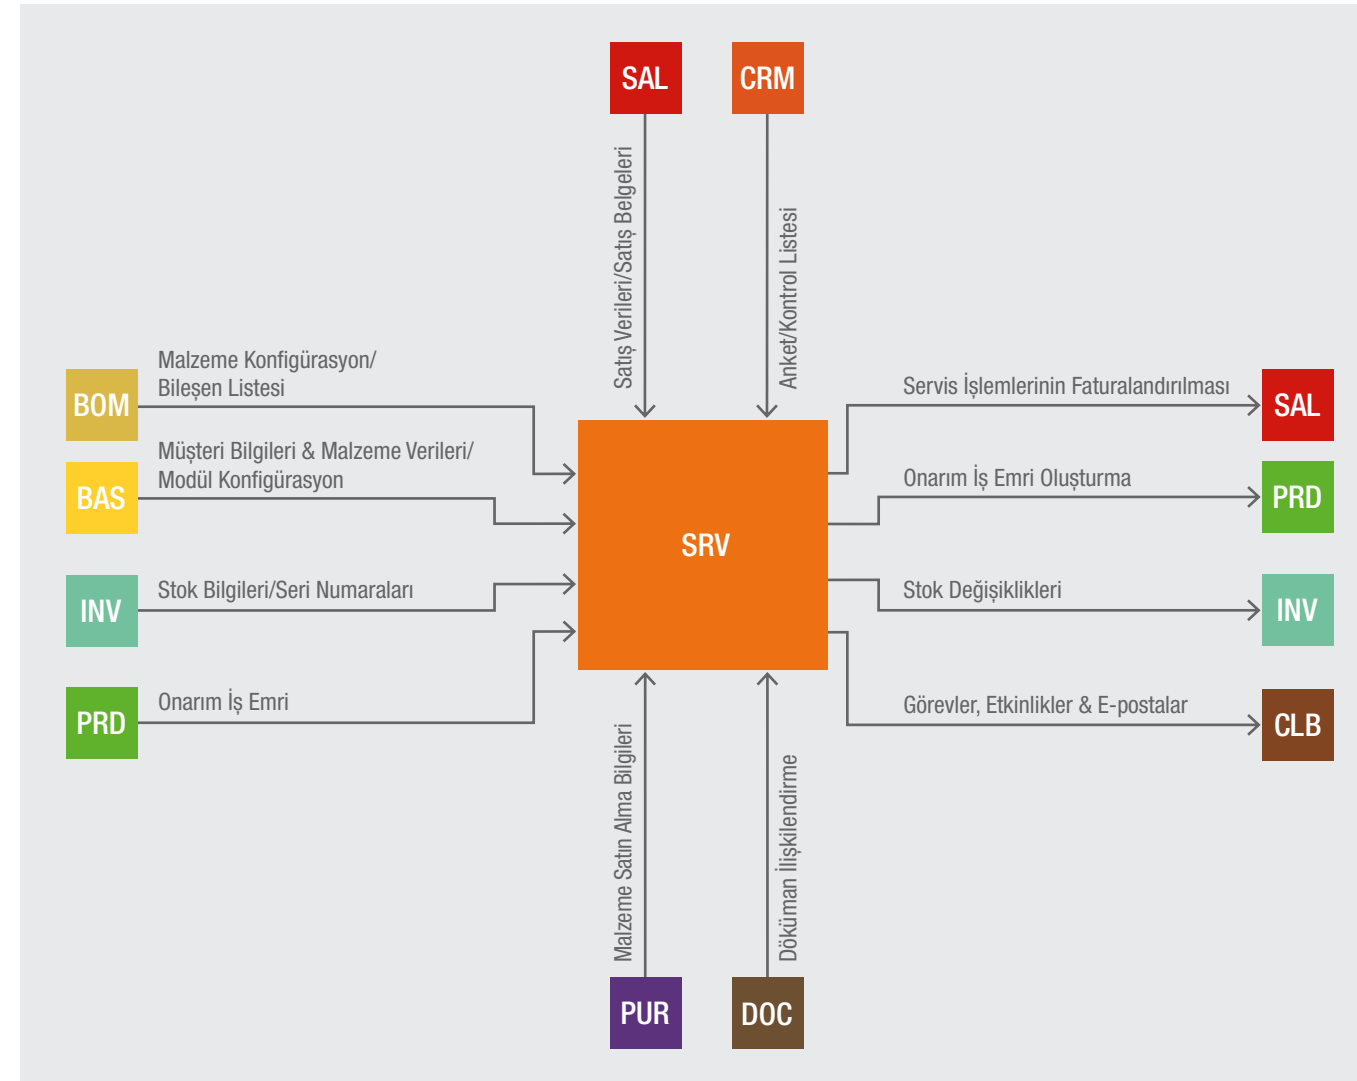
SAL

CRM

Satış Verileri/Satış Belgeleri

Anket/Kontrol Listesi

BOM

Malzeme Konfigürasyon/ Bileşen Listesi

BAS

Müşteri Bilgileri & Malzeme Verileri/ Modül Konfigürasyon

INV

Stok Bilgileri/Seri Numaraları

PRD

Onarım İş Emri

SRV

Servis İşlemlerinin Faturalandırılması

SAL

Onarım İş Emri Oluşturma

PRD

Stok Değişiklikleri

INV

Görevler, Etkinlikler & E-postalar

CLB

Malzeme Satın Alma Bilgileri

Döküman İlişkilendirme

PUR

DOC